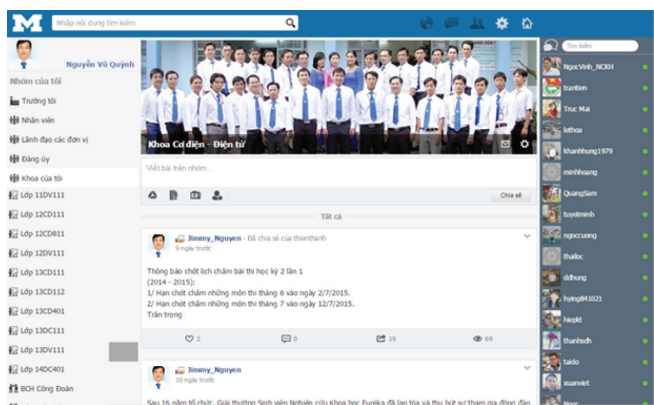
M
Nhập nội dung tìm kiếm

Nguyễn Vũ Quỳnh
Nhóm của tôi
Trường tôi
Nhân viên
Lãnh đạo các đơn vị
Đảng ủy
Khoa của tôi
Lớp 11DV111
Lớp 12CD111
Lớp 12CD811
Lớp 12DV111
Lớp 13CD111
Lớp 13CD112
Lớp 13CD401
Lớp 13DC111
Lớp 13DV111
Lớp 14DC401
BCH Công Đoàn

Khoa Cơ điện - Điện tử
Viết bài trên nhóm...
Chia sẻ
Tất cả

Jimmy_Nguyen - Đã chia sẻ của thienthanh
9 ngày trước
Thông báo chốt lịch chấm bài thi học kỳ 2 lần 1
(2014 - 2015):
1/ Hạn chót chấm những môn thi tháng 6 vào ngày 2/7/2015.
2/ Hạn chót chấm những môn thi tháng 7 vào ngày 12/7/2015.
Trân trọng
2
0
19
69

Jimmy_Nguyen
10 ngày trước
Sau 16 năm tổ chức, Giải thưởng Sinh viên Nghiên cứu Khoa học Euréka đã lan tỏa và thu hút sự tham gia đông đảo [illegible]

Tìm kiếm
NgocVinh_NCKH
trantien
Truc Mai
lethoa
khanhhung1979
minhhoang
QuangSam
tuyetminh
ngoccuong
thailoc
ddhung
hying841021
hiepkt
thanhsdh
taido
xuanviet
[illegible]